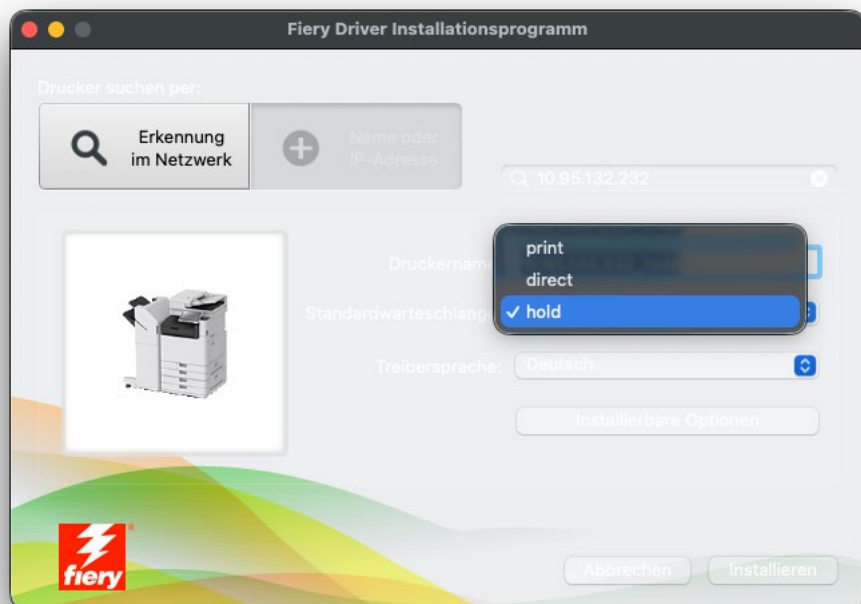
Fiery Driver Installationsprogramm

Drucker suchen per:

Erkennung im Netzwerk

Name oder IP-Adresse

10.95.132.232

Druckername

Standardwarteschlange

print
direct
✓ hold

Treibersprache:

Deutsch

Installierbare Optionen

fiery

Abbrechen

Installieren